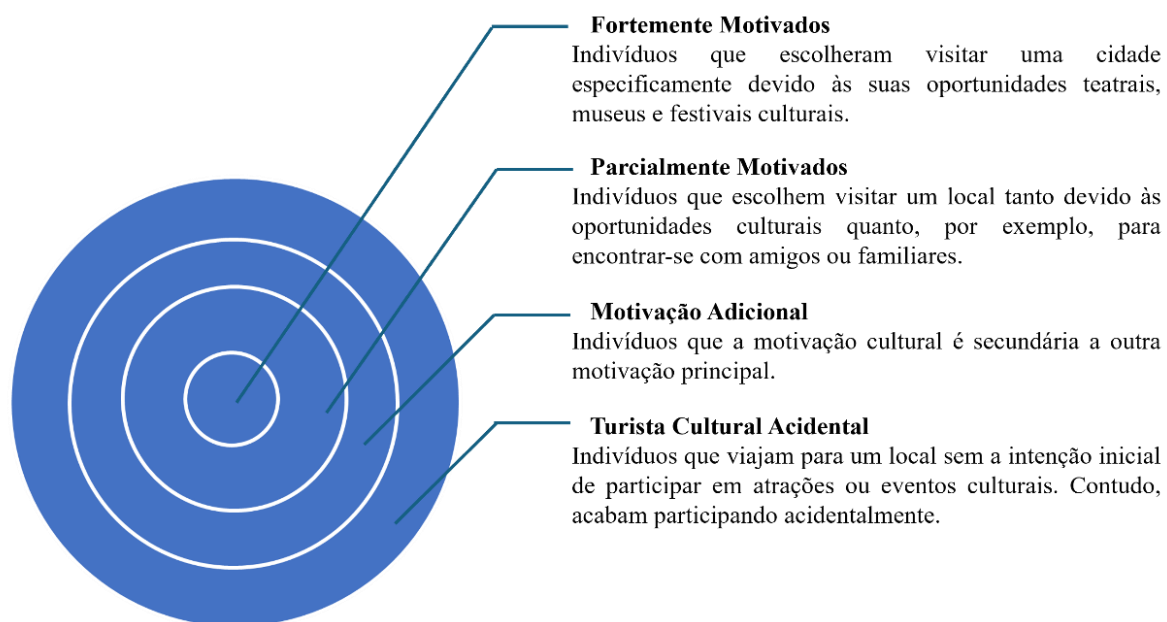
Fortemente Motivados
Indivíduos que escolheram visitar uma cidade especificamente devido às suas oportunidades teatrais, museus e festivais culturais.

Parcialmente Motivados
Indivíduos que escolhem visitar um local tanto devido às oportunidades culturais quanto, por exemplo, para encontrar-se com amigos ou familiares.

Motivação Adicional
Indivíduos que a motivação cultural é secundária a outra motivação principal.

Turista Cultural Acidental
Indivíduos que viajam para um local sem a intenção inicial de participar em atrações ou eventos culturais. Contudo, acabam participando acidentalmente.